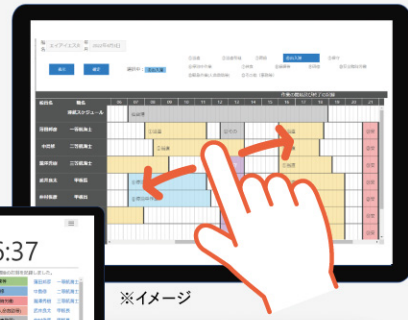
エイアイスス
2022年05月

表示
確定

作業の開始日からまでの日数

現場名
職名
待機スケジュール

現場終結
一級施工士

中世部
二等級施工士

臨床所長
二等級施工士

総所長
平尾組

井村所長
平尾組

5:37

※イメージ